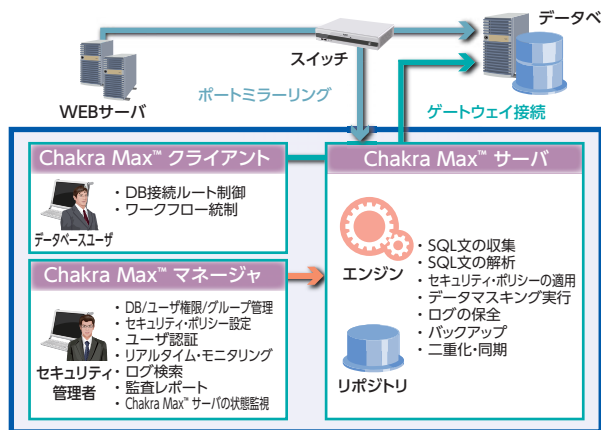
データベ

スイッチ

WEBサーバ

ポートミラーリング

ゲートウェイ接続

Chakra Max™ クライアント

・DB接続ルート制御
・ワークフロー統制

データベースユーザ

Chakra Max™ サーバ

エンジン

・SQL文の収集
・SQL文の解析
・セキュリティ・ポリシーの適用
・データマスキング実行
・ログの保全
・バックアップ
・二重化・同期

リポジトリ

Chakra Max™ マネージャ

・DB/ユーザ権限/グループ管理
・セキュリティ・ポリシー設定
・ユーザ認証
・リアルタイム・モニタリング
・ログ検索
・監査レポート
・Chakra Max™ サーバの状態監視

セキュリティ管理者